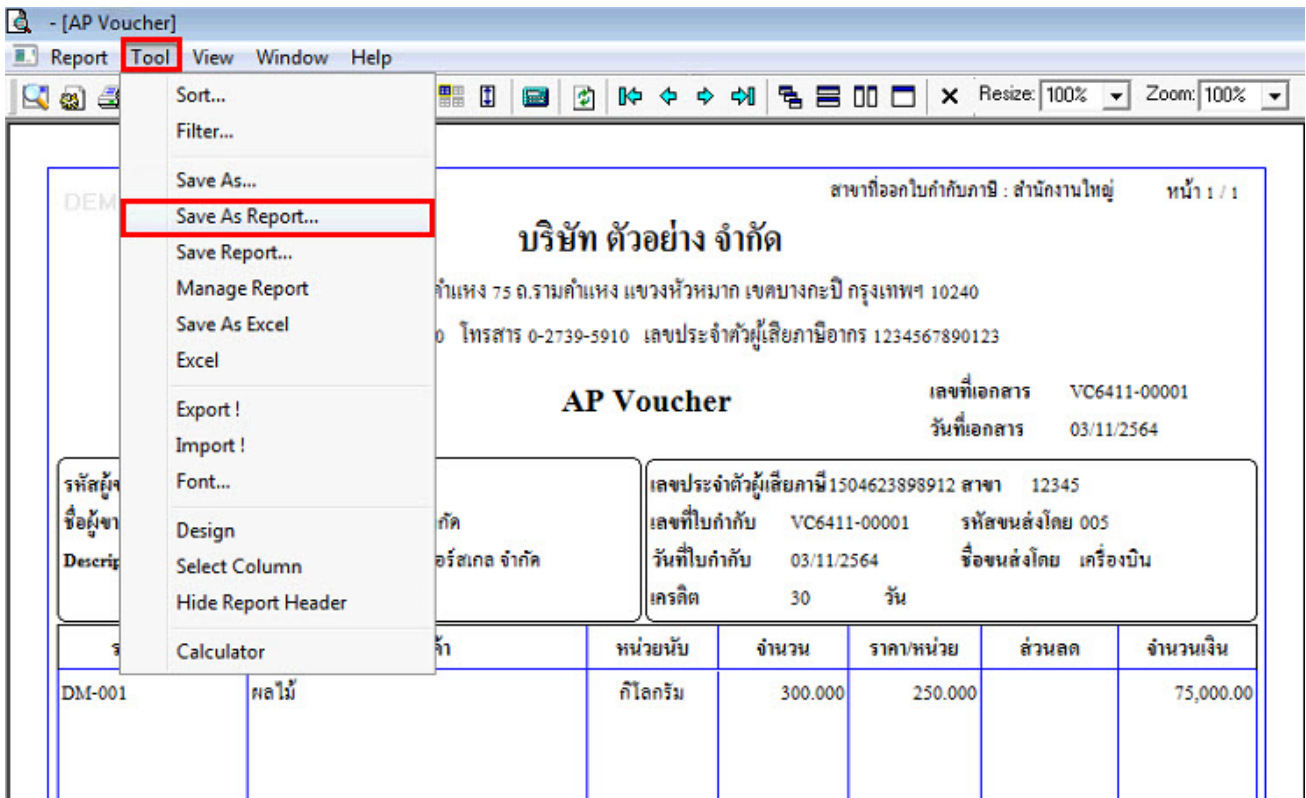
- [AP Voucher]

Report Tool View Window Help

Resize: 100% Zoom: 100%

Sort...
Filter...
Save As...
Save As Report...
Save Report...
Manage Report
Save As Excel
Excel
Export !
Import !
Font...
Design
Select Column
Hide Report Header
Calculator

DEM

สาขาที่ออกใบกำกับภาษี : สำนักงานใหญ่ หน้า 1 / 1

บริษัท ตัวอย่าง จำกัด

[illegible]คำแหง 75 ถ.รามคำแหง แขวงหัวหมาก เขตบางกะปิ กรุงเทพฯ 10240

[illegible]0 โทรสาร 0-2739-5910 เลขประจำตัวผู้เสียภาษีอากร 1234567890123

AP Voucher

เลขที่เอกสาร VC6411-00001
วันที่เอกสาร 03/11/2564

รหัสผู้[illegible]
ชื่อผู้ขา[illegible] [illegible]กัด
Descrip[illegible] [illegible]อร์สเกล จำกัด

เลขประจำตัวผู้เสียภาษี1504623898912 สาขา 12345
เลขที่ใบกำกับ VC6411-00001 รหัสขนส่งโดย 005
วันที่ใบกำกับ 03/11/2564 ชื่อขนส่งโดย เครื่องบิน
เครดิต 30 วัน

| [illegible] | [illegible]ค้า | หน่วยนับ | จำนวน | ราคา/หน่วย | ส่วนลด | จำนวนเงิน |
|---|---|---|---|---|---|---|
| DM-001 | ผลไม้ | กิโลกรัม | 300.000 | 250.000 | | 75,000.00 |